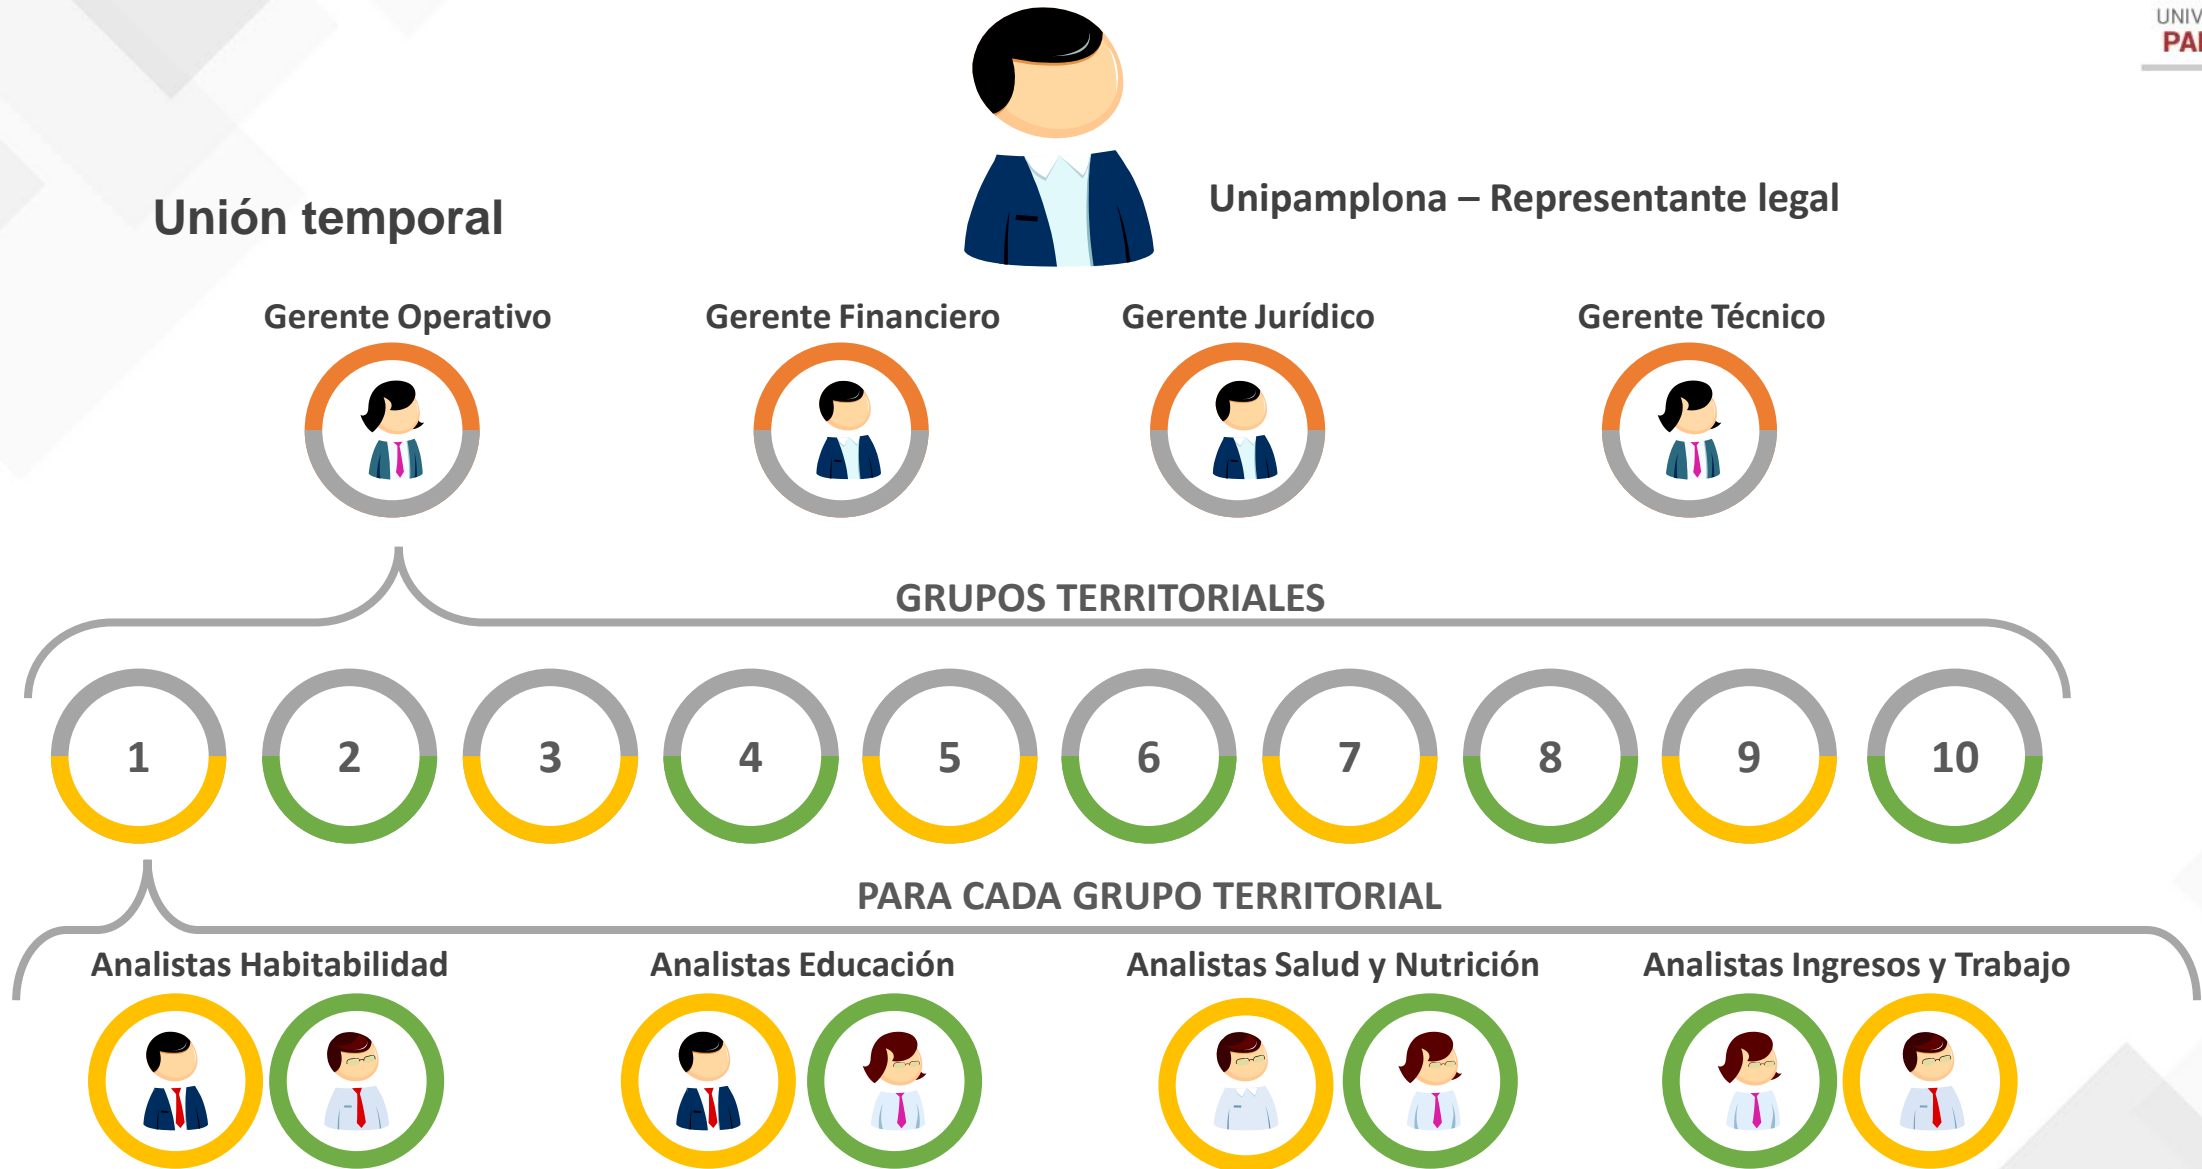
UNIV
PA

Unión temporal

Unipamplona – Representante legal

Gerente Operativo

Gerente Financiero

Gerente Jurídico

Gerente Técnico

GRUPOS TERRITORIALES

1 2 3 4 5 6 7 8 9 10

PARA CADA GRUPO TERRITORIAL

Analistas Habitabilidad

Analistas Educación

Analistas Salud y Nutrición

Analistas Ingresos y Trabajo